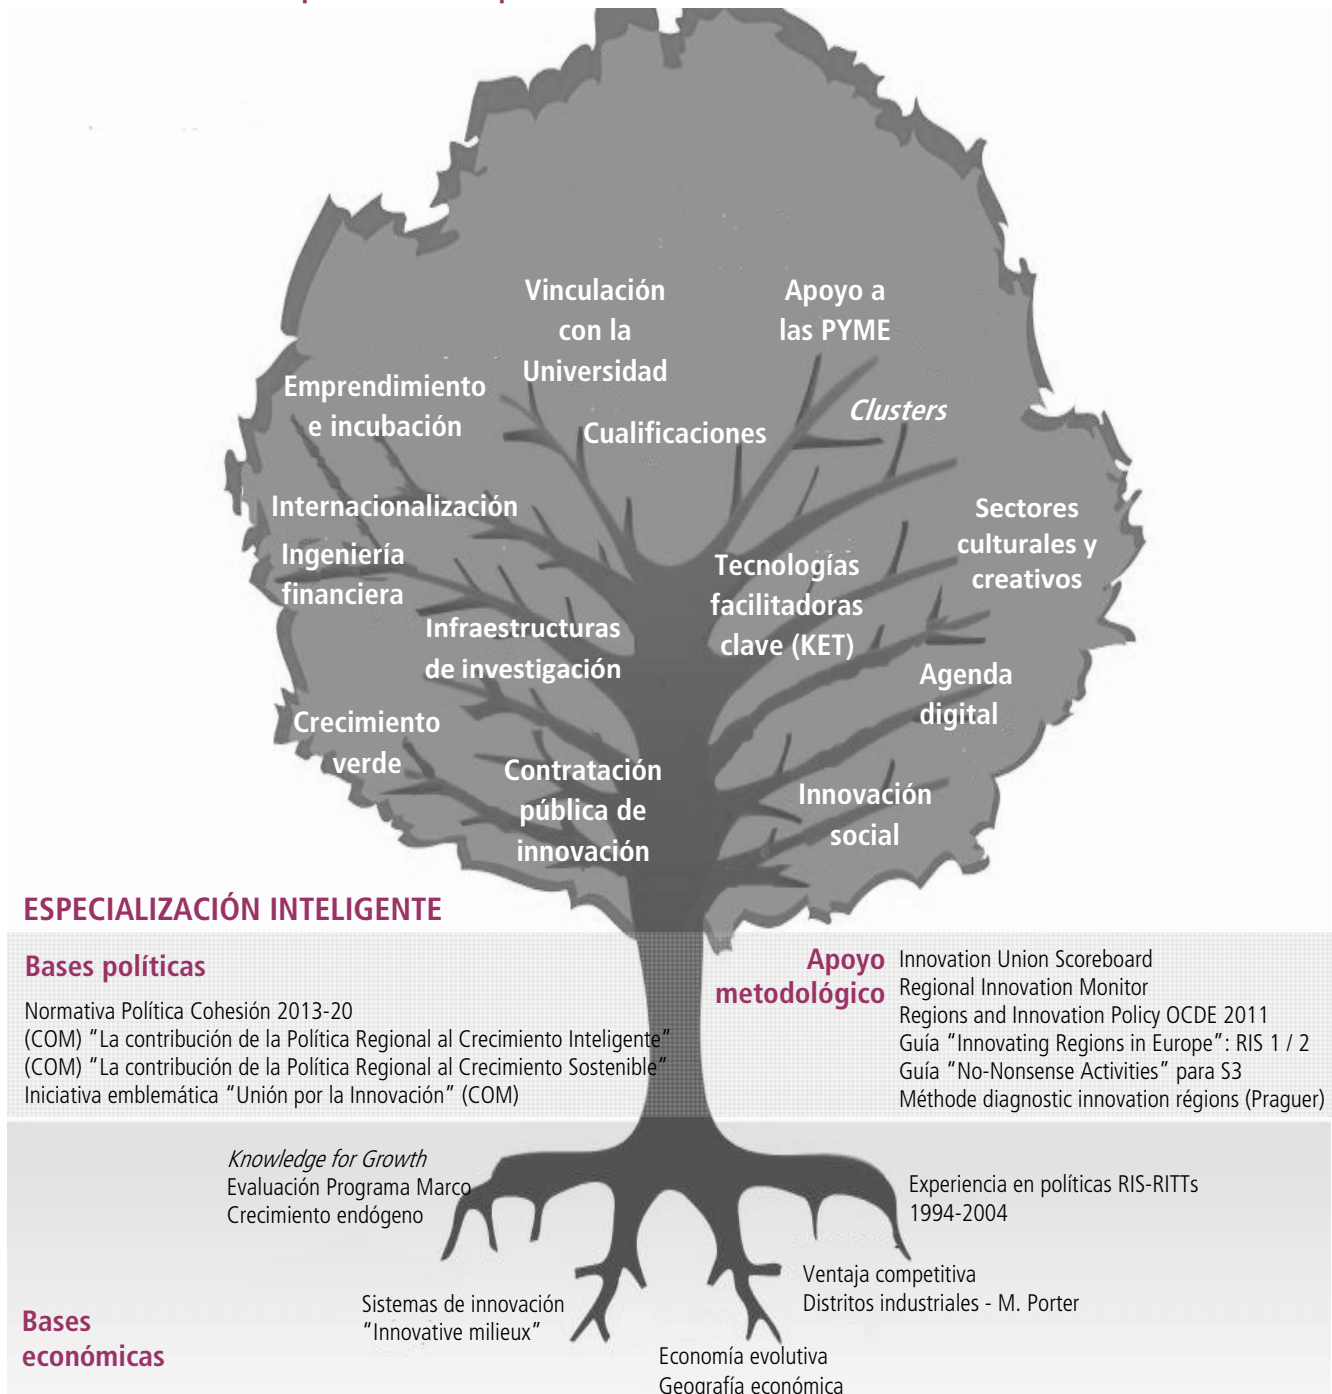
Vinculación con la Universidad

Apoyo a las PYME

Emprendimiento e incubación

Cualificaciones

*Clusters*

Internacionalización

Sectores culturales y creativos

Ingeniería financiera

Tecnologías facilitadoras clave (KET)

Infraestructuras de investigación

Agenda digital

Crecimiento verde

Contratación pública de innovación

Innovación social

ESPECIALIZACIÓN INTELIGENTE

Bases políticas

Normativa Política Cohesión 2013-20
(COM) "La contribución de la Política Regional al Crecimiento Inteligente"
(COM) "La contribución de la Política Regional al Crecimiento Sostenible"
Iniciativa emblemática "Unión por la Innovación" (COM)

Apoyo metodológico

Innovation Union Scoreboard
Regional Innovation Monitor
Regions and Innovation Policy OCDE 2011
Guía "Innovating Regions in Europe": RIS 1 / 2
Guía "No-Nonsense Activities" para S3
Méthode diagnostic innovation régions (Praguer)

*Knowledge for Growth*
Evaluación Programa Marco
Crecimiento endógeno

Experiencia en políticas RIS-RITTs
1994-2004

Ventaja competitiva
Distritos industriales - M. Porter

Sistemas de innovación
"Innovative milieux"

Bases económicas

Economía evolutiva
Geografía económica